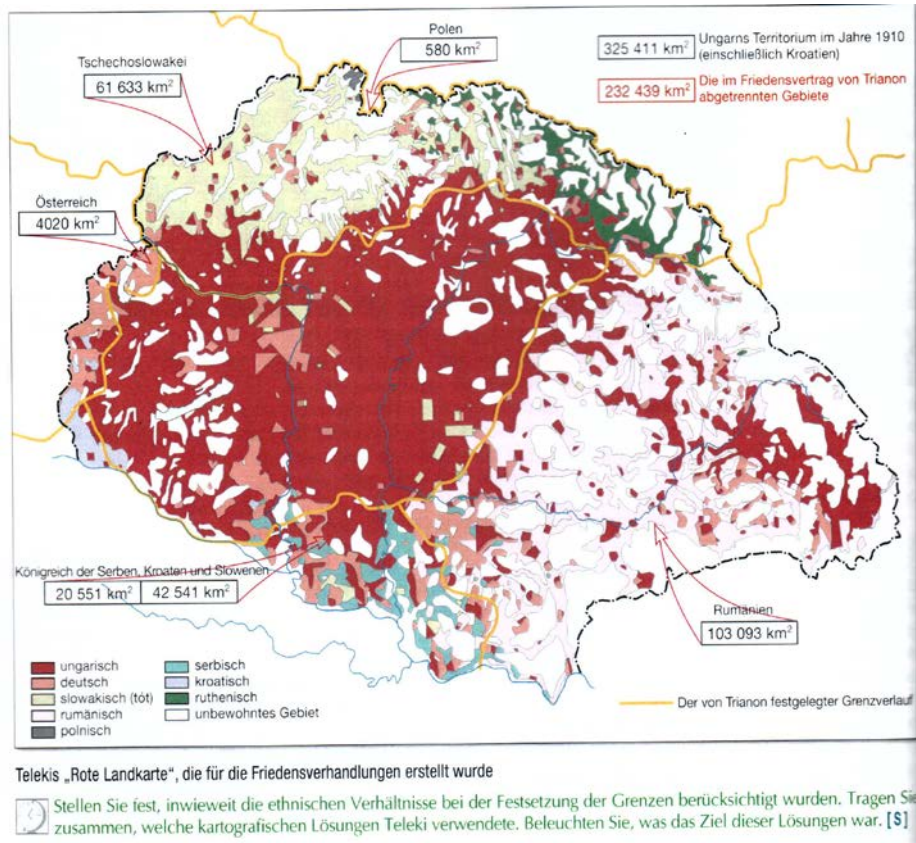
Polen
580 km$^2$

325 411 km$^2$ Ungarns Territorium im Jahre 1910 (einschließlich Kroatien)

232 439 km$^2$ Die im Friedensvertrag von Trianon abgetrennten Gebiete

Tschechoslowakei
61 633 km$^2$

Österreich
4020 km$^2$

Königreich der Serben, Kroaten und Slowenen
20 551 km$^2$ 42 541 km$^2$

Rumänien
103 093 km$^2$

ungarisch
deutsch
slowakisch (tót)
rumänisch
polnisch
serbisch
kroatisch
ruthenisch
unbewohntes Gebiet

Der von Trianon festgelegter Grenzverlauf

Telekis „Rote Landkarte", die für die Friedensverhandlungen erstellt wurde

Stellen Sie fest, inwieweit die ethnischen Verhältnisse bei der Festsetzung der Grenzen berücksichtigt wurden. Tragen Sie zusammen, welche kartografischen Lösungen Teleki verwendete. Beleuchten Sie, was das Ziel dieser Lösungen war. [S]